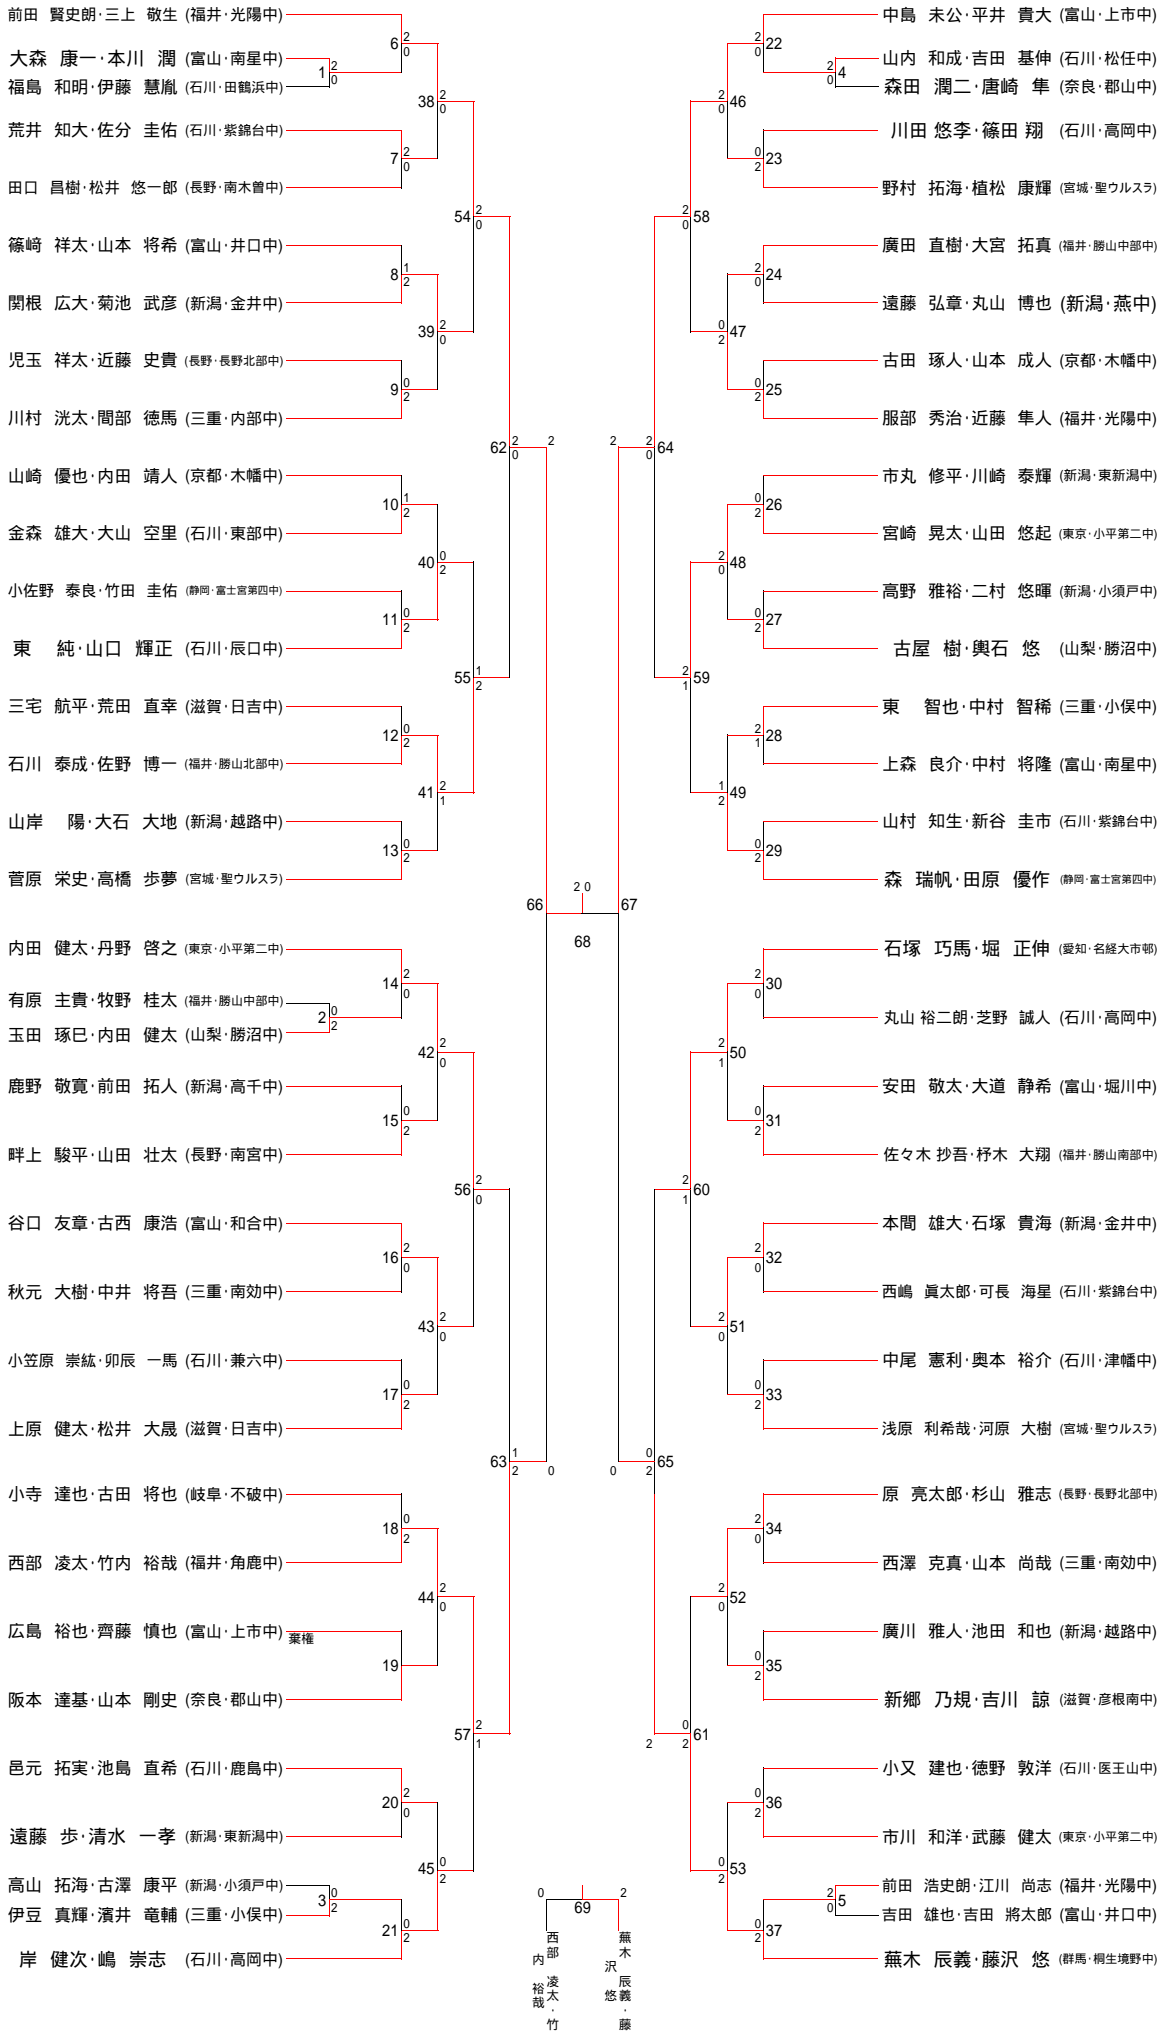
前田 賢史朗·三上 敬生 (福井·光陽中)
大森 康一·本川 潤 (富山·南星中)
福島 和明·伊藤 慧胤 (石川·田鶴浜中)
荒井 知大·分 圭佑 (石川·紫錦台中)
田口 昌樹·松井 悠一郎 (長野·南木曽中)
篠﨑 祥太·山本 将希 (富山·井口中)
関根 広大·菊池 武彦 (新潟·金井中)
児玉 祥太·近藤 史貴 (長野·長野北部中)
川村 洸太·間部 徳馬 (三重·内部中)
山崎 優也·内田 靖人 (京都·木幡中)
金森 雄大·大山 空里 (石川·東部中)
小佐野 泰良·竹田 圭佑 (静岡·富士宮第四中)
東 純·山口 輝正 (石川·辰口中)
三宅 航平·荒田 直幸 (滋賀·日吉中)
石川 泰成·佐野 博一 (福井·勝山北部中)
山岸 陽·大石 大地 (新潟·越路中)
菅原 栄史·高橋 歩夢 (宮城·聖ウルスラ)
内田 健太·丹野 啓之 (東京·小平第二中)
有原 圭貴·牧野 桂太 (福井·勝山中部中)
玉田 琢巳·内田 健太 (山梨·勝沼中)
鹿野 敬寛·前田 拓人 (新潟·高千中)
畔上 駿平·山田 壮太 (長野·南宮中)
谷口 友章·古西 康浩 (富山·和合中)
秋元 大樹·中井 将吾 (三重·南効中)
小笠原 崇紘·卯辰 一馬 (石川·兼六中)
上原 健太·松井 大晟 (滋賀·日吉中)
小寺 達也·古田 将也 (岐阜·不破中)
西部 凌太·竹内 裕哉 (福井·角鹿中)
広島 裕也·齊藤 慎也 (富山·上市中) 棄権
阪本 達基·山本 剛史 (奈良·郡山中)
邑元 拓実·池島 直希 (石川·鹿島中)
遠藤 歩·清水 一孝 (新潟·東新潟中)
高山 拓海·古澤 康平 (新潟·小須戸中)
伊豆 真輝·濱井 竜輔 (三重·小俣中)
岸 健次·嶋 崇志 (石川·高岡中)

中島 未公·平井 貴大 (富山·上市中)
山内 和成·吉田 基伸 (石川·松任中)
森田 潤二·唐崎 隼 (奈良·郡山中)
川田 悠李·篠田 翔 (石川·高岡中)
野村 拓海·植松 康輝 (宮城·聖ウルスラ)
廣田 直樹·大宮 拓真 (福井·勝山中部中)
遠藤 弘章·丸山 博也 (新潟·燕中)
古田 琢人·山本 成人 (京都·木幡中)
服部 秀治·近藤 隼人 (福井·光陽中)
市丸 修平·川崎 泰輝 (新潟·東新潟中)
宮崎 晃太·山田 悠起 (東京·小平第二中)
高野 雅裕·二村 悠暉 (新潟·小須戸中)
古屋 樹·輿石 悠 (山梨·勝沼中)
東 智也·中村 智稀 (三重·小俣中)
上森 良介·中村 将隆 (富山·南星中)
山村 知生·新谷 圭市 (石川·紫錦台中)
森 瑞帆·田原 優作 (静岡·富士宮第四中)
石塚 巧馬·堀 正伸 (愛知·名経大市邨)
丸山 裕二朗·芝野 誠人 (石川·高岡中)
安田 敬太·大道 静希 (富山·堀川中)
佐々木 抄吾·杼木 大翔 (福井·勝山南部中)
本間 雄大·石塚 貴海 (新潟·金井中)
西嶋 眞太郎·可長 海星 (石川·紫錦台中)
中尾 憲利·奥本 裕介 (石川·津幡中)
浅原 利希哉·河原 大樹 (宮城·聖ウルスラ)
原 亮太郎·杉山 雅志 (長野·長野北部中)
西澤 克真·山本 尚哉 (三重·南効中)
廣川 雅人·池田 和也 (新潟·越路中)
新郷 乃規·吉川 諒 (滋賀·彦根南中)
小又 建也·徳野 敦洋 (石川·医王山中)
市川 和洋·武藤 健太 (東京·小平第二中)
前田 浩史朗·江川 尚志 (福井·光陽中)
吉田 雄也·吉田 將太郎 (富山·井口中)
蕪木 辰義·藤沢 悠 (群馬·桐生境野中)

6 1 38 7 54 8 39 9 62 10 40 11 55 12 41 13 66 68 20 67 14 2 42 15 56 16 43 17 63 18 44 19 57 20 45 3 21
22 4 46 23 58 24 47 25 64 26 48 27 59 28 49 29 30 50 31 60 32 51 33 65 34 52 35 61 36 53 5 37

69
西部 凌太·竹内 裕哉
蕪木 辰義·藤沢 悠